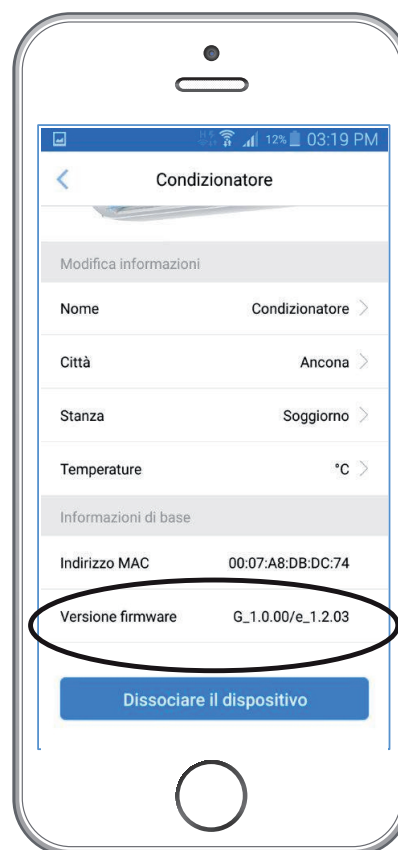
12% 03:19 PM

Condizionatore

Modifica informazioni

Nome Condizionatore

Città Ancona

Stanza Soggiorno

Temperature °C

Informazioni di base

Indirizzo MAC 00:07:A8:DB:DC:74

Versione firmware G_1.0.00/e_1.2.03

Dissociare il dispositivo